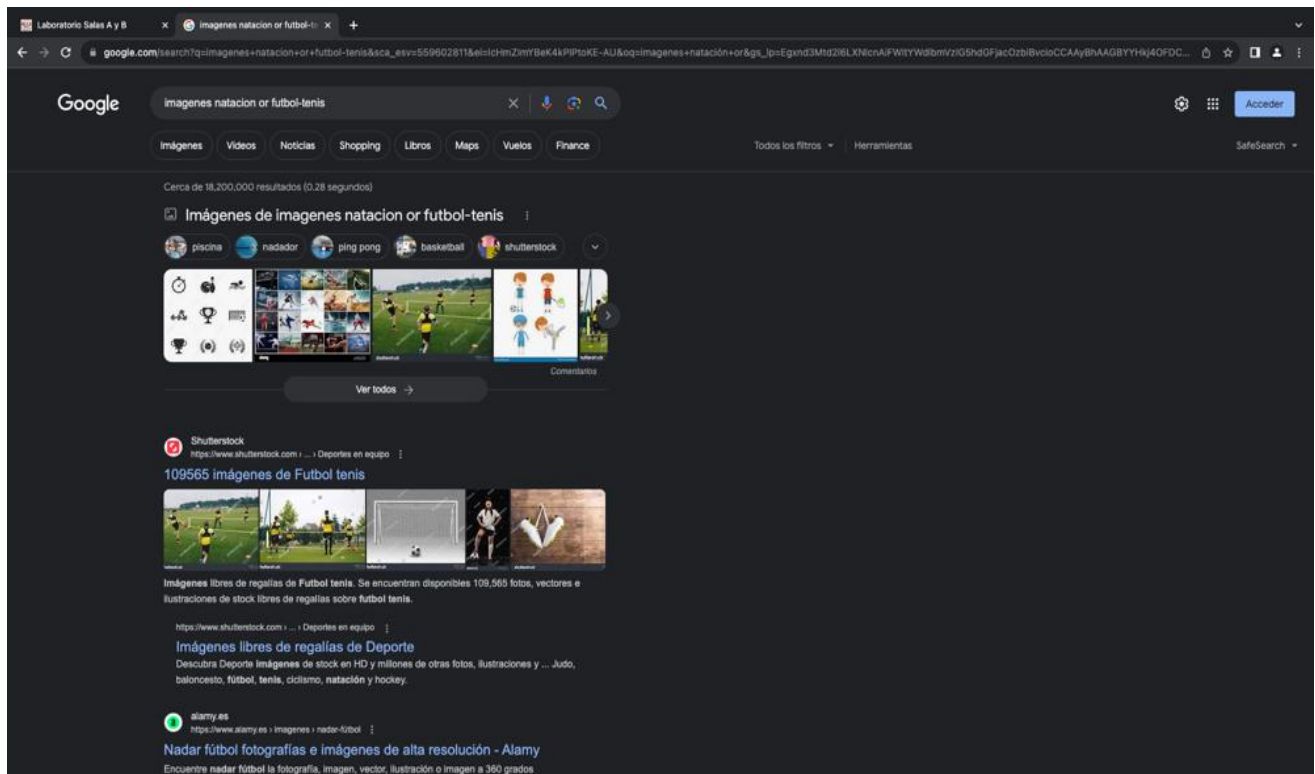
Laboratorio Salas A y B ×
imagenes natacion or futbol-te ×
+

google.com/search?q=imagenes+natacion+or+futbol-tenis&sca_esv=559602811&ei=lcHmZImYBeK4kPIPtoKE-AU&oq=imagenes+natación+or&gs_lp=Egxnd3Mtd2l6LXNlcnAiFWltYWdlbmVzIG5hdGFjacOzbiBvcioCCAAyBhAAGBYYHkj4OFDC...

Google

imagenes natacion or futbol-tenis

Acceder

Imágenes Videos Noticias Shopping Libros Maps Vuelos Finance

Todos los filtros Herramientas

SafeSearch

Cerca de 18,200,000 resultados (0.28 segundos)

Imágenes de imagenes natacion or futbol-tenis

piscina nadador ping pong basketball shutterstock

Comentarios

Ver todos →

Shutterstock
https://www.shutterstock.com › ... › Deportes en equipo

109565 imágenes de Futbol tenis

Imágenes libres de regalías de Futbol tenis. Se encuentran disponibles 109,565 fotos, vectores e ilustraciones de stock libres de regalías sobre futbol tenis.

https://www.shutterstock.com › ... › Deportes en equipo

Imágenes libres de regalías de Deporte

Descubra Deporte imágenes de stock en HD y millones de otras fotos, ilustraciones y ... Judo, baloncesto, fútbol, tenis, ciclismo, natación y hockey.

alamy.es
https://www.alamy.es › imagenes › nadar-fútbol

Nadar fútbol fotografías e imágenes de alta resolución - Alamy

Encuentre nadar fútbol la fotografía, imagen, vector, ilustración o imagen a 360 grados